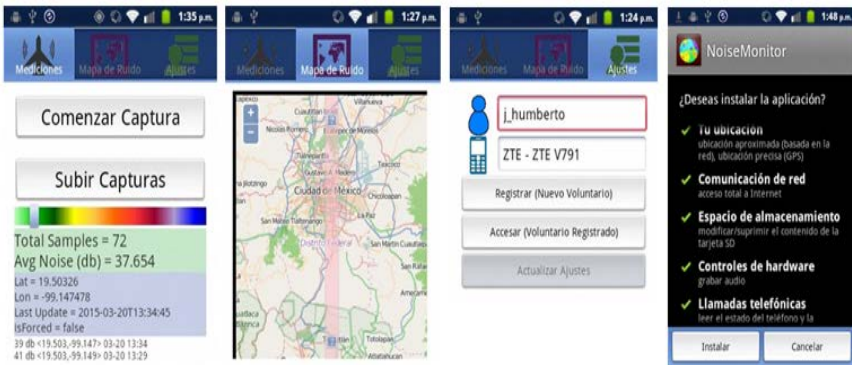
1:35 p.m.

Mediciones Mapa de Ruido Ajustes

Comenzar Captura

Subir Capturas

Total Samples = 72
Avg Noise (db) = 37.654

Lat = 19.50326
Lon = -99.147478
Last Update = 2015-03-20T13:34:45
isForced = false

39 db <19.503,-99.147> 03-20 13:34
41 db <19.503,-99.149> 03-20 13:29

1:27 p.m.

Mediciones Mapa de Ruido Ajustes

+
-

Villahermosa
Ciudad de México
Distrito Federal

1:24 p.m.

Mediciones Mapa de Ruido Ajustes

j_humberto

ZTE - ZTE V791

Registrar (Nuevo Voluntario)

Accesar (Voluntario Registrado)

Actualizar Ajustes

1:48 p.m.

NoiseMonitor

¿Deseas instalar la aplicación?

Tu ubicación
ubicación aproximada (basada en la red), ubicación precisa (GPS)

Comunicación de red
acceso total a Internet

Espacio de almacenamiento
modificar/suprimir el contenido de la tarjeta SD

Controles de hardware
grabar audio

Llamadas telefónicas
leer el estado del teléfono y la

Instalar Cancelar